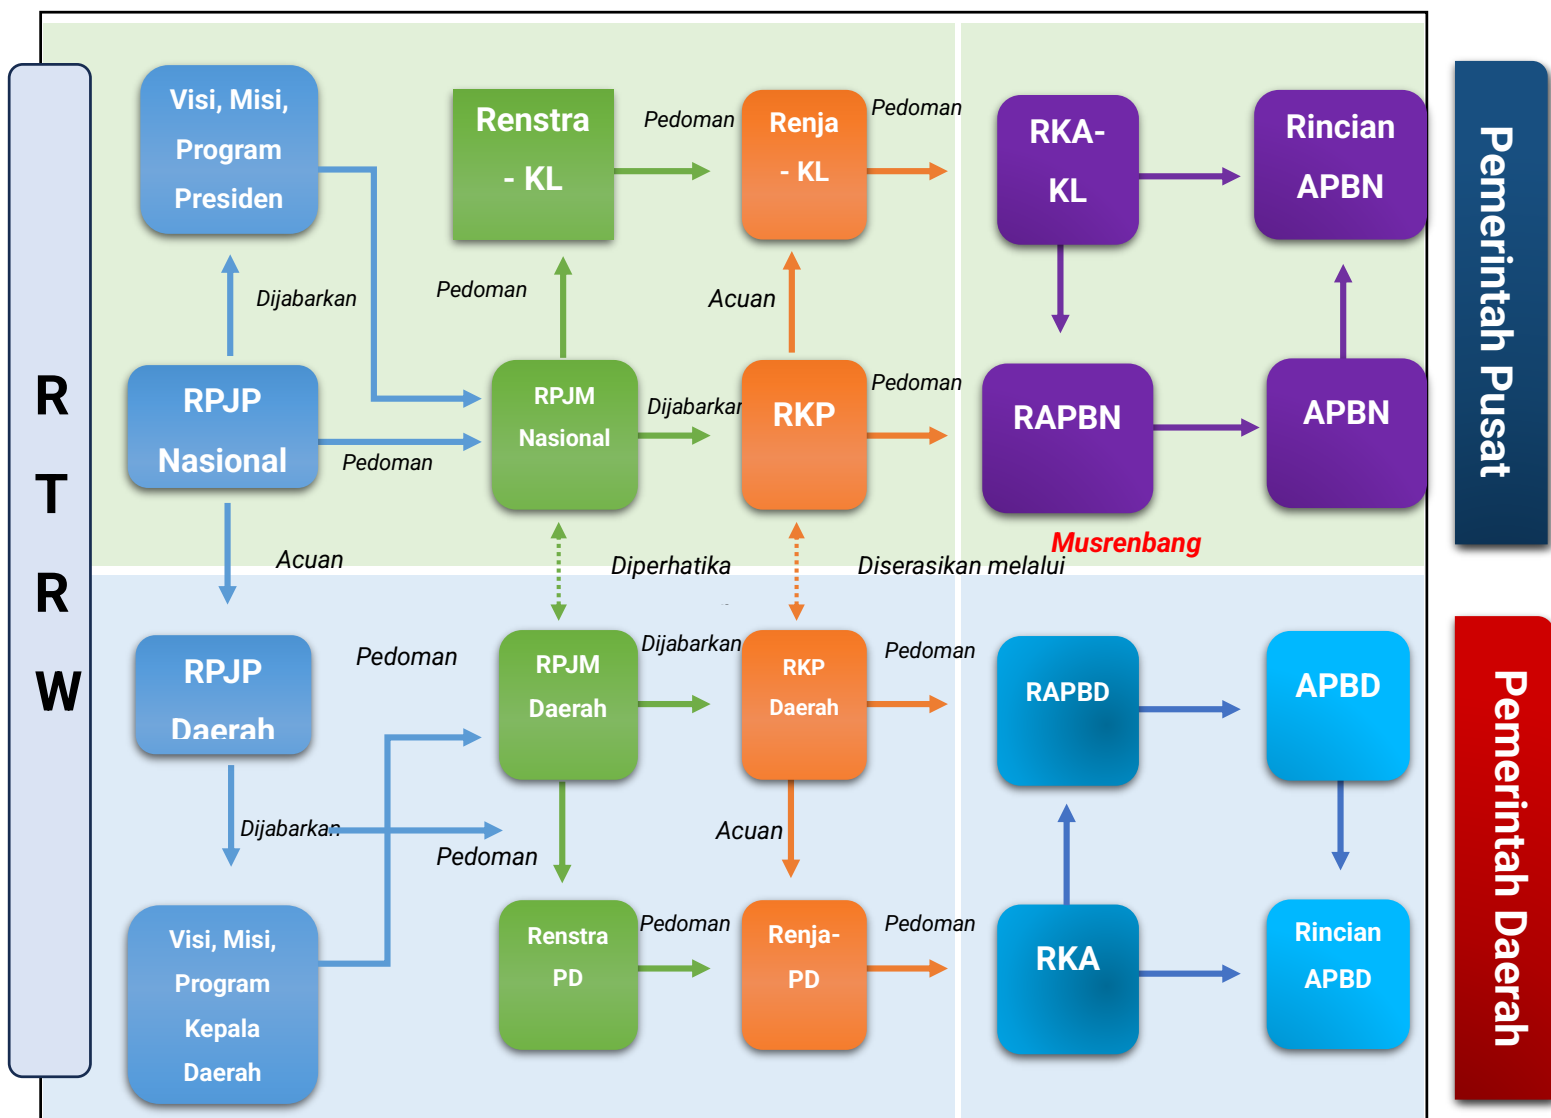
R
T
R
W

Visi, Misi, Program Presiden

Renstra - KL

Pedoman

Renja - KL

Pedoman

RKA-KL

Rincian APBN

Pemerintah Pusat

Dijabarkan

Pedoman

Acuan

RPJP Nasional

RPJM Nasional

Dijabarkan

RKP

Pedoman

RAPBN

APBN

Pedoman

Musrenbang

Acuan

Diperhatika

Diserasikan melalui

RPJP Daerah

Pedoman

RPJM Daerah

Dijabarkan

RKP Daerah

Pedoman

RAPBD

APBD

Pemerintah Daerah

Dijabarkan

Pedoman

Acuan

Visi, Misi, Program Kepala Daerah

Renstra PD

Pedoman

Renja-PD

Pedoman

RKA

Rincian APBD